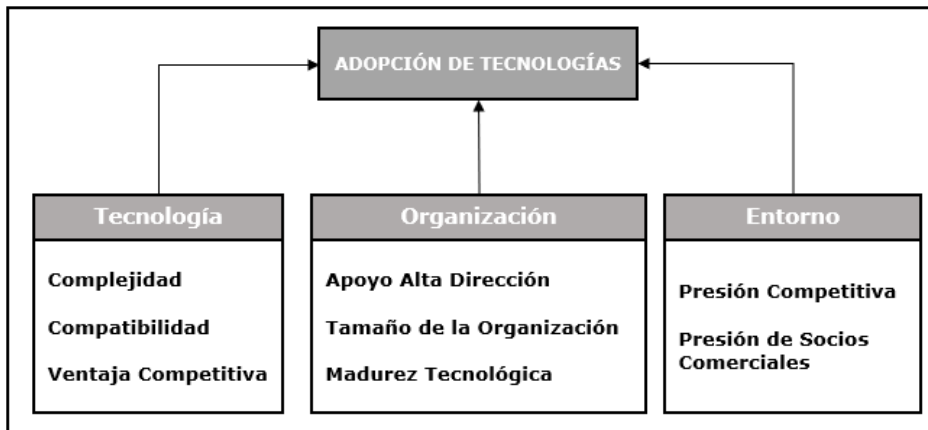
ADOPCIÓN DE TECNOLOGÍAS

Tecnología

Complejidad

Compatibilidad

Ventaja Competitiva

Organización

Apoyo Alta Dirección

Tamaño de la Organización

Madurez Tecnológica

Entorno

Presión Competitiva

Presión de Socios Comerciales